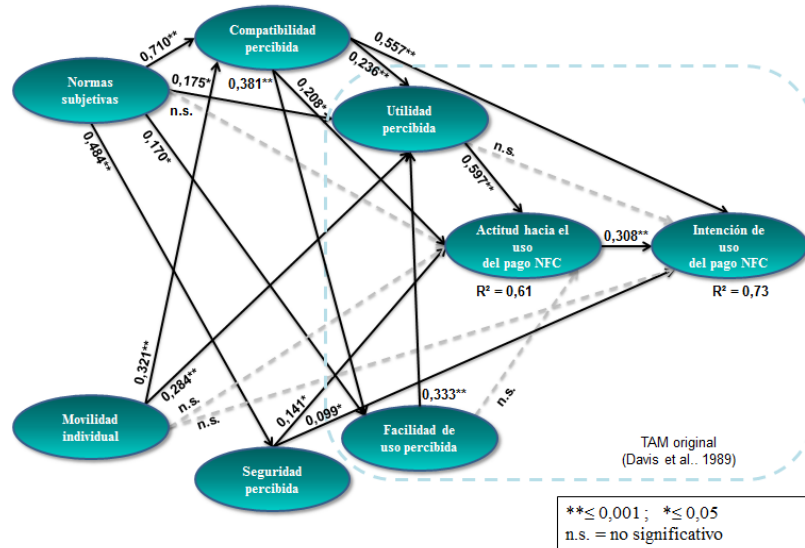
Compatibilidad percibida

Normas subjetivas

0,710**

0,175*

0,381**

0,557**

0,236**

0,208*

n.s.

0,484**

0,170*

Utilidad percibida

n.s.

0,597**

Actitud hacia el uso del pago NFC

0,308**

Intención de uso del pago NFC

R² = 0,61

R² = 0,73

0,321**

0,284**

n.s.

n.s.

Movilidad individual

0,141*

0,099*

0,333**

n.s.

Facilidad de uso percibida

Seguridad percibida

TAM original
(Davis et al.. 1989)

**≤ 0,001 ; *≤ 0,05
n.s. = no significativo